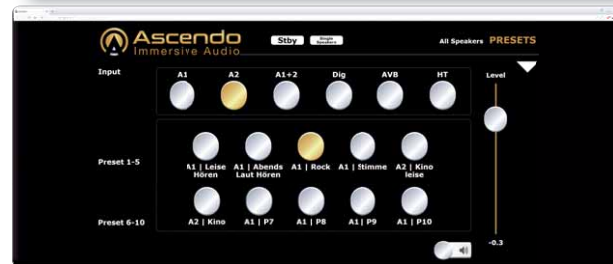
Ascendo
Immersive Audio

Stby
Single Speakers

All Speakers PRESETS

Input
A1
A2
A1+2
Dig
AVB
HT

Level

Preset 1-5
A1 | Leise Hören
A1 | Abends Laut Hören
A1 | Rock
A1 | Stimme
A2 | Kino leise

Preset 6-10
A2 | Kino
A1 | P7
A1 | P8
A1 | P9
A1 | P10

-0.3